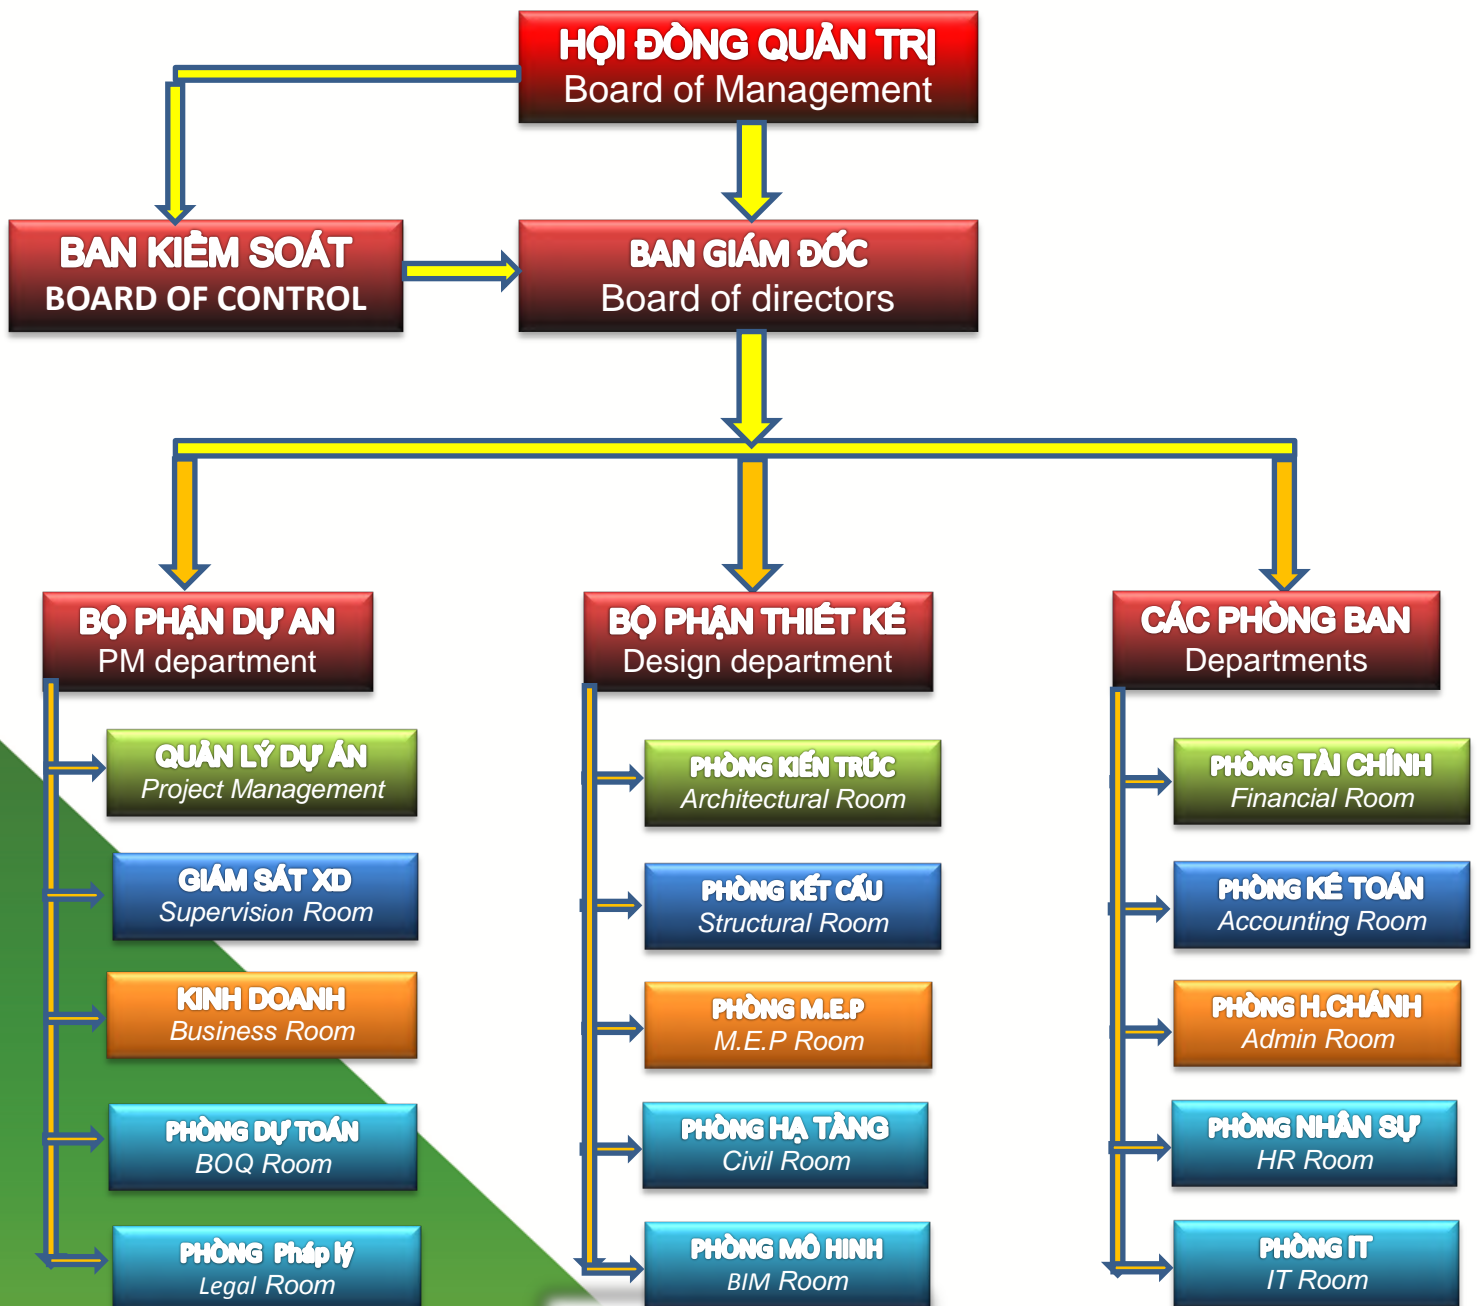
HỘI ĐỒNG QUẢN TRỊ
Board of Management

BAN KIỂM SOÁT
BOARD OF CONTROL

BAN GIÁM ĐỐC
Board of directors

BỘ PHẬN DỰ AN
PM department

BỘ PHẬN THIẾT KẾ
Design department

CÁC PHÒNG BAN
Departments

QUẢN LÝ DỰ ÁN
Project Management

GIÁM SÁT XD
Supervision Room

KINH DOANH
Business Room

PHÒNG DỰ TOÁN
BOQ Room

PHÒNG Pháp lý
Legal Room

PHÒNG KIẾN TRÚC
Architectural Room

PHÒNG KẾT CẤU
Structural Room

PHÒNG M.E.P
M.E.P Room

PHÒNG HẠ TẦNG
Civil Room

PHÒNG MÔ HINH
BIM Room

PHÒNG TÀI CHÍNH
Financial Room

PHÒNG KẾ TOÁN
Accounting Room

PHÒNG H.CHÁNH
Admin Room

PHÒNG NHÂN SỰ
HR Room

PHÒNG IT
IT Room